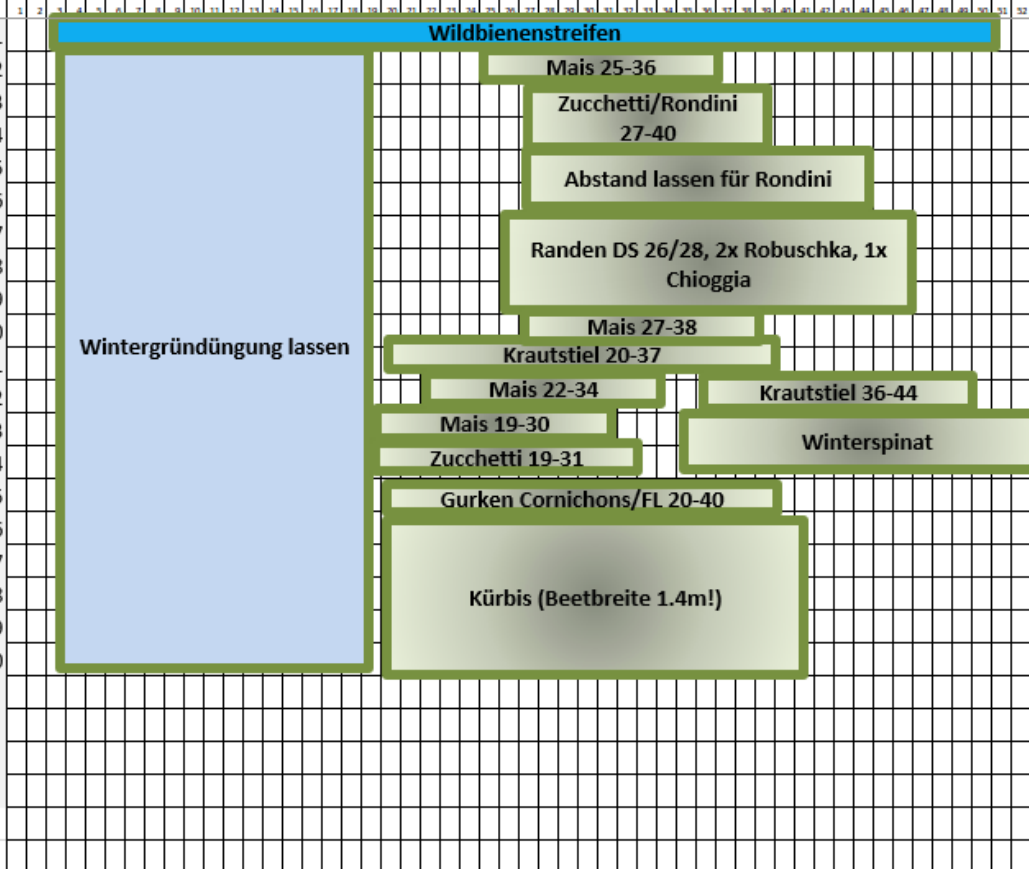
1 2 3 4 5 6 7 8 9 10 11 12 13 14 15 16 17 18 19 20 21 22 23 24 25 26 27 28 29 30 31 32 33 34 35 36 37 38 39 40 41 42 43 44 45 46 47 48 49 50 51 52

Wildbienenstreifen

Mais 25-36

Zucchetti/Rondini 27-40

Abstand lassen für Rondini

Randen DS 26/28, 2x Robuschka, 1x Chioggia

Wintergründüngung lassen

Mais 27-38

Krautstiel 20-37

Mais 22-34

Krautstiel 36-44

Mais 19-30

Winterspinat

Zucchetti 19-31

Gurken Cornichons/FL 20-40

Kürbis (Beetbreite 1.4m!)